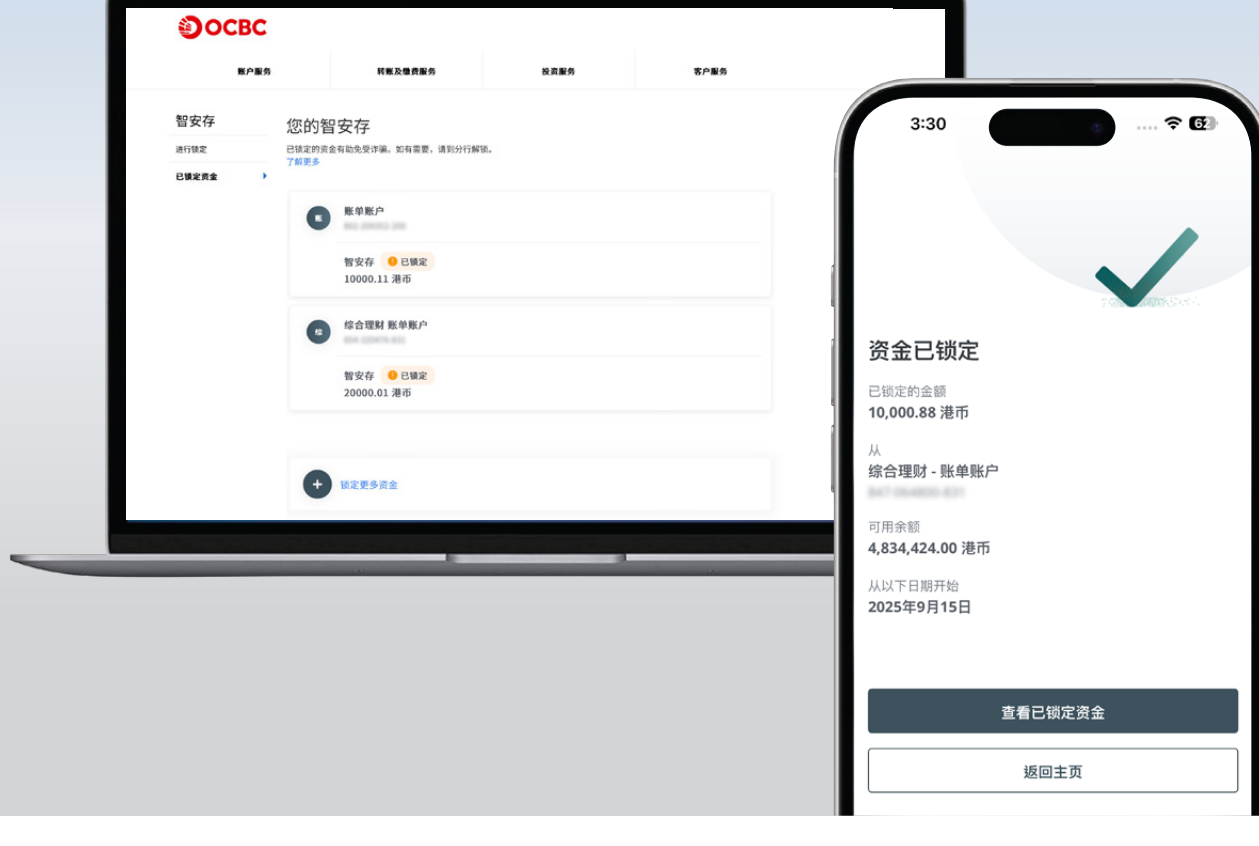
OCBC

账户服务
转账及缴费服务
投资服务
客户服务

智安存
进行锁定
已锁定资金

您的智安存
已锁定的资金有助免受诈骗。如有需要，请到分行解锁。
了解更多

账单账户
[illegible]
智安存 已锁定
10000.11 港币

综合理财 账单账户
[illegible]
智安存 已锁定
20000.01 港币

锁定更多资金

3:30
62

资金已锁定
已锁定的金额
10,000.88 港币
从
综合理财 - 账单账户
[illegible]
可用余额
4,834,424.00 港币
从以下日期开始
2025年9月15日

查看已锁定资金
返回主页